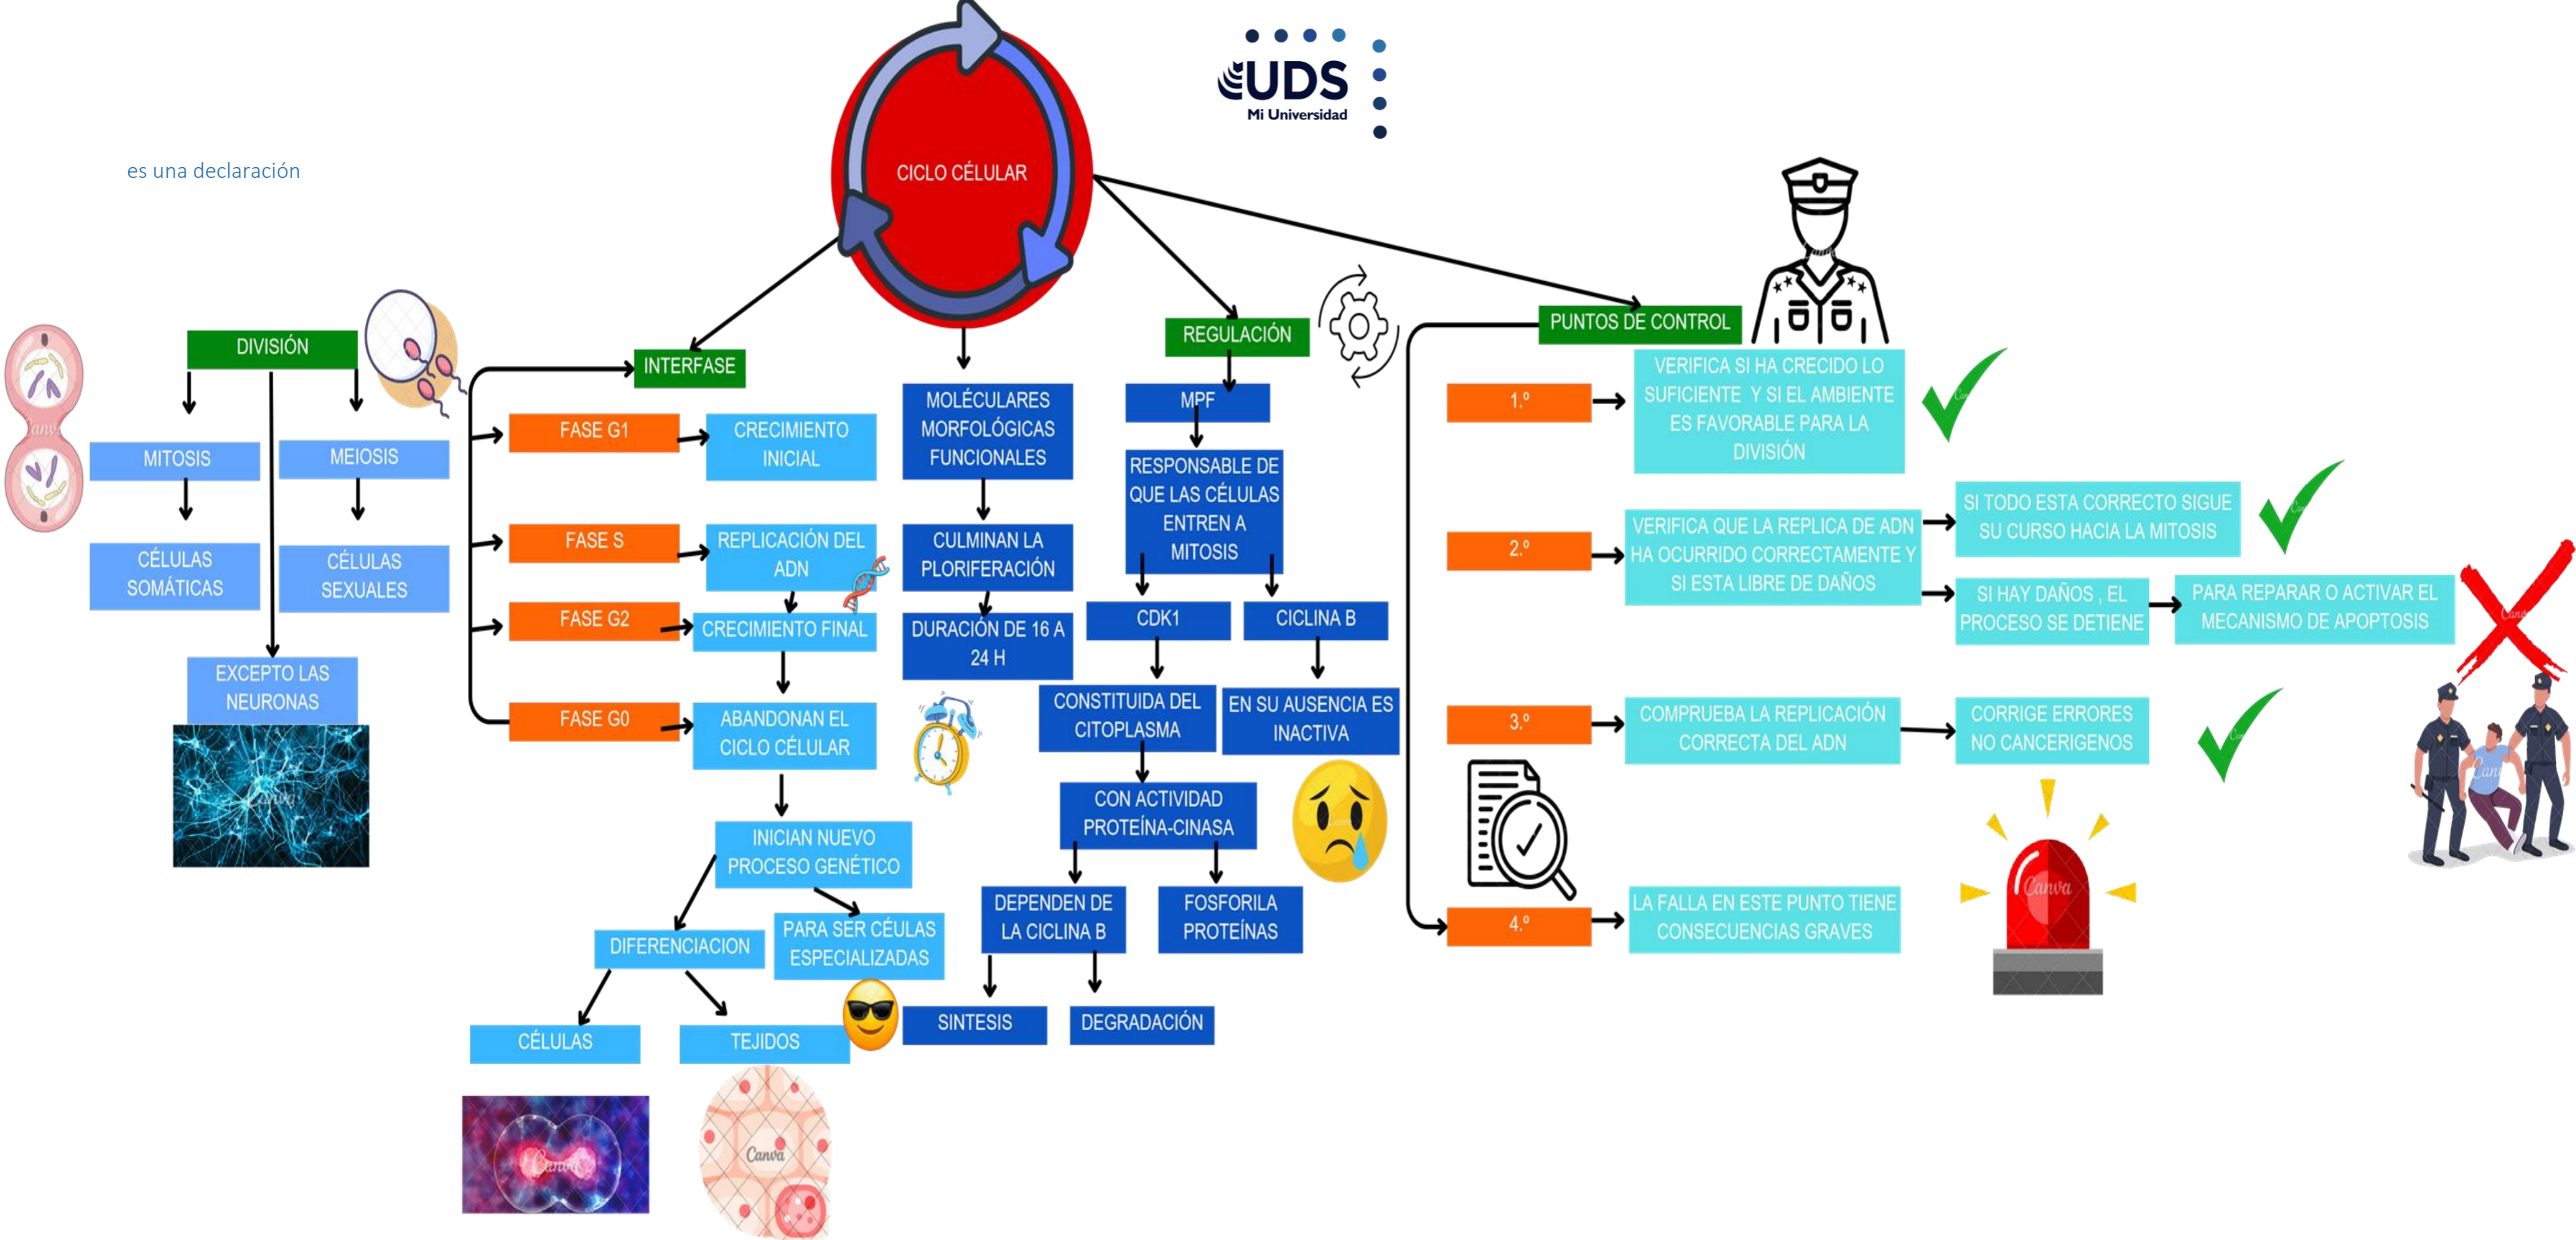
UDS
Mi Universidad

es una declaración

CICLO CÉLULAR

DIVISIÓN

MITOSIS

MEIOSIS

CÉLULAS SOMÁTICAS

CÉLULAS SEXUALES

EXCEPTO LAS NEURONAS

INTERFASE

FASE G1

CRECIMIENTO INICIAL

FASE S

REPLICACIÓN DEL ADN

FASE G2

CRECIMIENTO FINAL

FASE G0

ABANDONAN EL CICLO CÉLULAR

INICIAN NUEVO PROCESO GENÉTICO

DIFERENCIACION

PARA SER CÉLULAS ESPECIALIZADAS

CÉLULAS

TEJIDOS

MOLÉCULARES MORFOLÓGICAS FUNCIONALES

CULMINAN LA PLORIFERACIÓN

DURACIÓN DE 16 A 24 H

REGULACIÓN

MPF

RESPONSABLE DE QUE LAS CÉLULAS ENTREN A MITOSIS

CDK1

CICLINA B

CONSTITUIDA DEL CITOPLASMA

EN SU AUSENCIA ES INACTIVA

CON ACTIVIDAD PROTEÍNA-CINASA

DEPENDEN DE LA CICLINA B

FOSFORILA PROTEÍNAS

SINTESIS

DEGRADACIÓN

PUNTOS DE CONTROL

1.º

VERIFICA SI HA CRECIDO LO SUFICIENTE Y SI EL AMBIENTE ES FAVORABLE PARA LA DIVISIÓN

2.º

VERIFICA QUE LA REPLICA DE ADN HA OCURRIDO CORRECTAMENTE Y SI ESTA LIBRE DE DAÑOS

SI TODO ESTA CORRECTO SIGUE SU CURSO HACIA LA MITOSIS

SI HAY DAÑOS , EL PROCESO SE DETIENE

PARA REPARAR O ACTIVAR EL MECANISMO DE APOPTOSIS

3.º

COMPRUEBA LA REPLICACIÓN CORRECTA DEL ADN

CORRIGE ERRORES NO CANCERIGENOS

4.º

LA FALLA EN ESTE PUNTO TIENE CONSECUENCIAS GRAVES

Canva